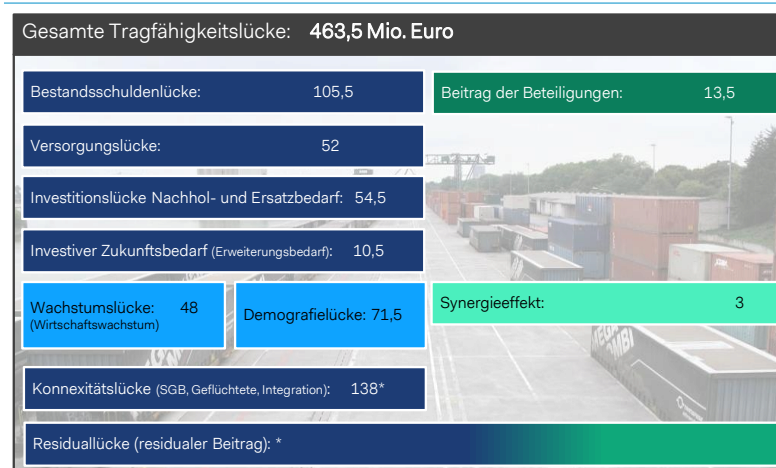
Gesamte Tragfähigkeitslücke: 463,5 Mio. Euro

Bestandsschuldenlücke: 105,5

Beitrag der Beteiligungen: 13,5

Versorgungslücke: 52

Investitionslücke Nachhol- und Ersatzbedarf: 54,5

Investiver Zukunftsbedarf (Erweiterungsbedarf): 10,5

Wachstumslücke: 48
(Wirtschaftswachstum)

Demografielücke: 71,5

Synergieeffekt: 3

Konnexitätslücke (SGB, Geflüchtete, Integration): 138*

Residuallücke (residualer Beitrag): *